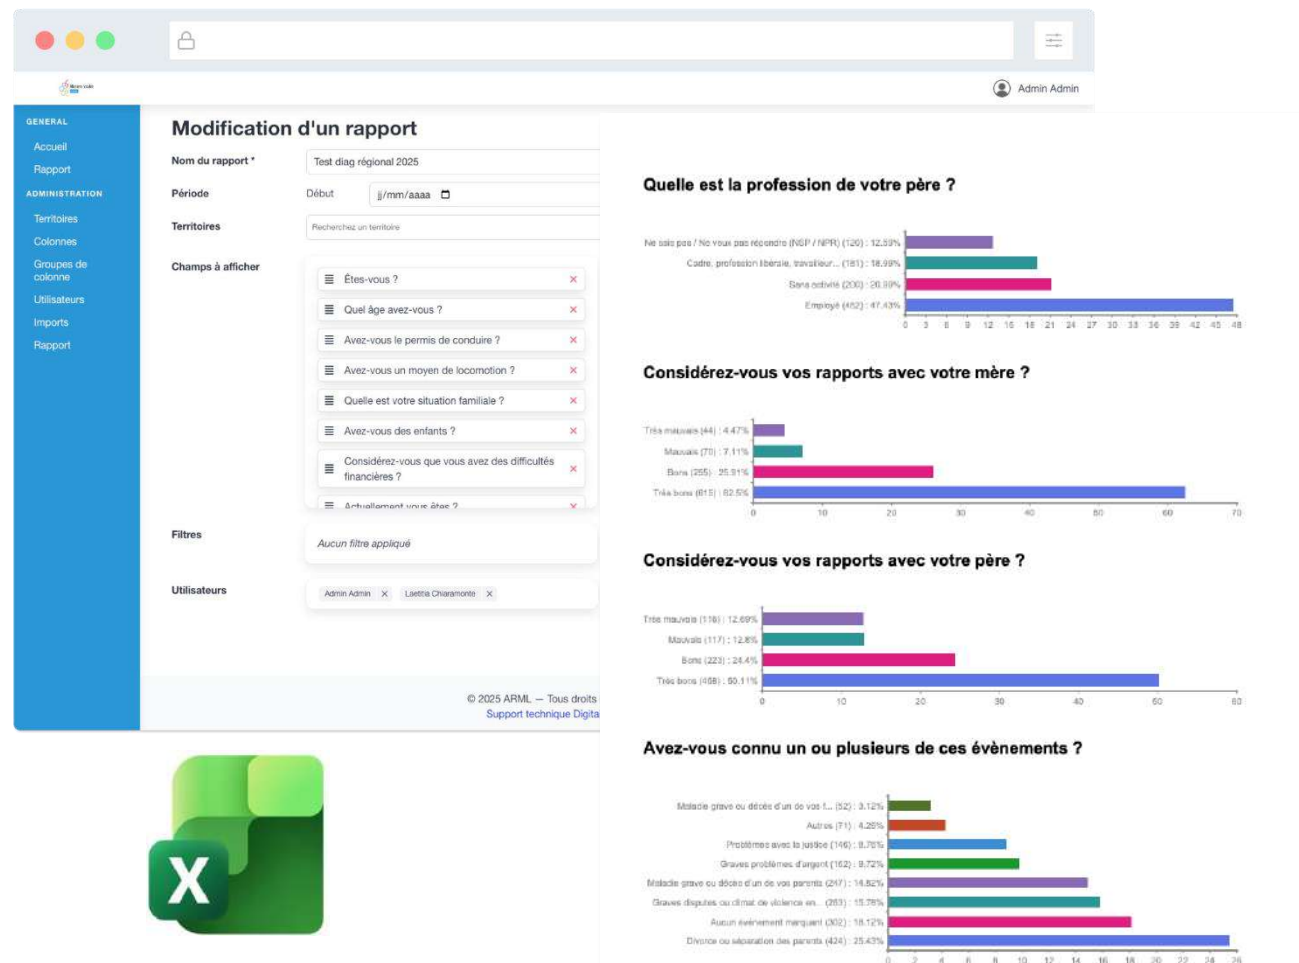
Admin Admin

GENERAL
Accueil
Rapport
ADMINISTRATION
Territoires
Colonnes
Groupes de colonne
Utilisateurs
Imports
Rapport

Modification d'un rapport

Nom du rapport *
Test diag régional 2025

Période
Début
jj/mm/aaaa

Territoires
Recherchez un territoire

Champs à afficher
Êtes-vous ?
Quel âge avez-vous ?
Avez-vous le permis de conduire ?
Avez-vous un moyen de locomotion ?
Quelle est votre situation familiale ?
Avez-vous des enfants ?
Considérez-vous que vous avez des difficultés financières ?
Actuellement vous êtes ?

Filtres
Aucun filtre appliqué

Utilisateurs
Admin Admin
Laetitia Chiaramonte

© 2025 ARML — Tous droits
Support technique Digita

Quelle est la profession de votre père ?
Ne sais pas / Ne veux pas répondre (NSP / NPR) (120) : 12.53%
Cadre, profession libérale, travailleur... (181) : 18.89%
Sans activité (200) : 20.89%
Employé (452) : 47.43%
0 3 6 9 12 15 18 21 24 27 30 33 36 39 42 45 48

Considérez-vous vos rapports avec votre mère ?
Très mauvais (44) : 4.47%
Mauvais (70) : 7.11%
Bons (255) : 25.91%
Très bons (615) : 62.5%
0 10 20 30 40 50 60 70

Considérez-vous vos rapports avec votre père ?
Très mauvais (116) : 12.69%
Mauvais (117) : 12.8%
Bons (223) : 24.4%
Très bons (458) : 50.11%
0 10 20 30 40 50 60

Avez-vous connu un ou plusieurs de ces évènements ?
Maladie grave ou décès d'un de vos f... (52) : 3.12%
Autres (71) : 4.25%
Problèmes avec la justice (146) : 8.75%
Graves problèmes d'argent (162) : 9.72%
Maladie grave ou décès d'un de vos parents (247) : 14.82%
Graves disputes ou climat de violence en... (263) : 15.78%
Aucun évènement marquant (302) : 18.12%
Divorce ou séparation des parents (424) : 25.43%
0 2 4 6 8 10 12 14 16 18 20 22 24 26